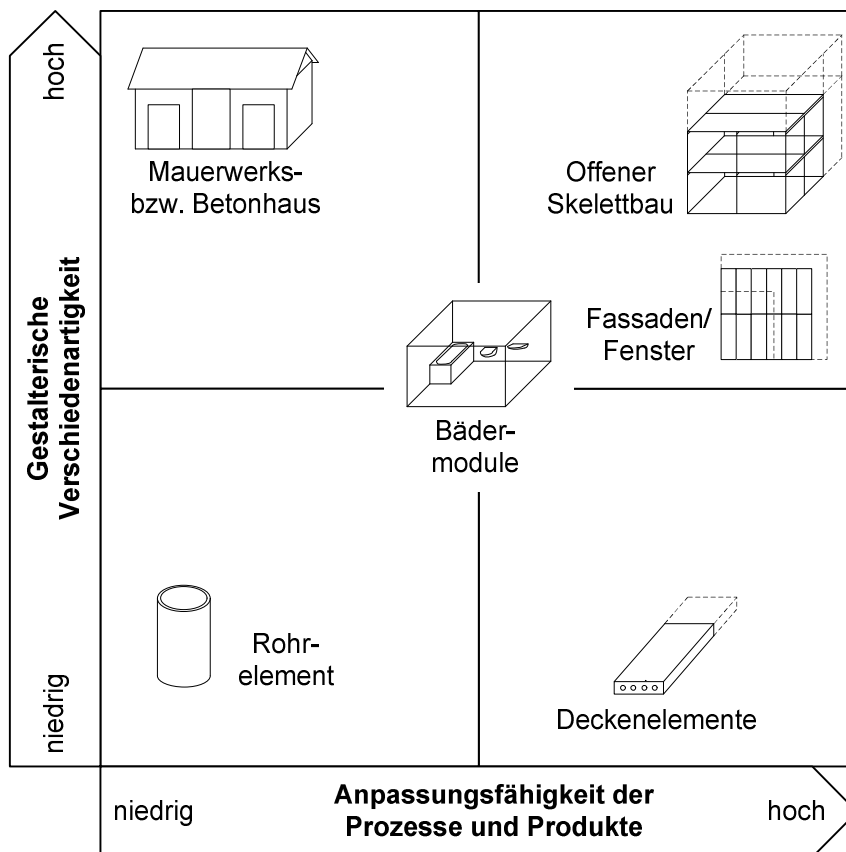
hoch

Gestalterische Verschiedenartigkeit

niedrig

Mauerwerks- bzw. Betonhaus

Offener Skelettbau

Fassaden/ Fenster

Bädermodule

Rohrelement

Deckenelemente

niedrig

Anpassungsfähigkeit der Prozesse und Produkte

hoch